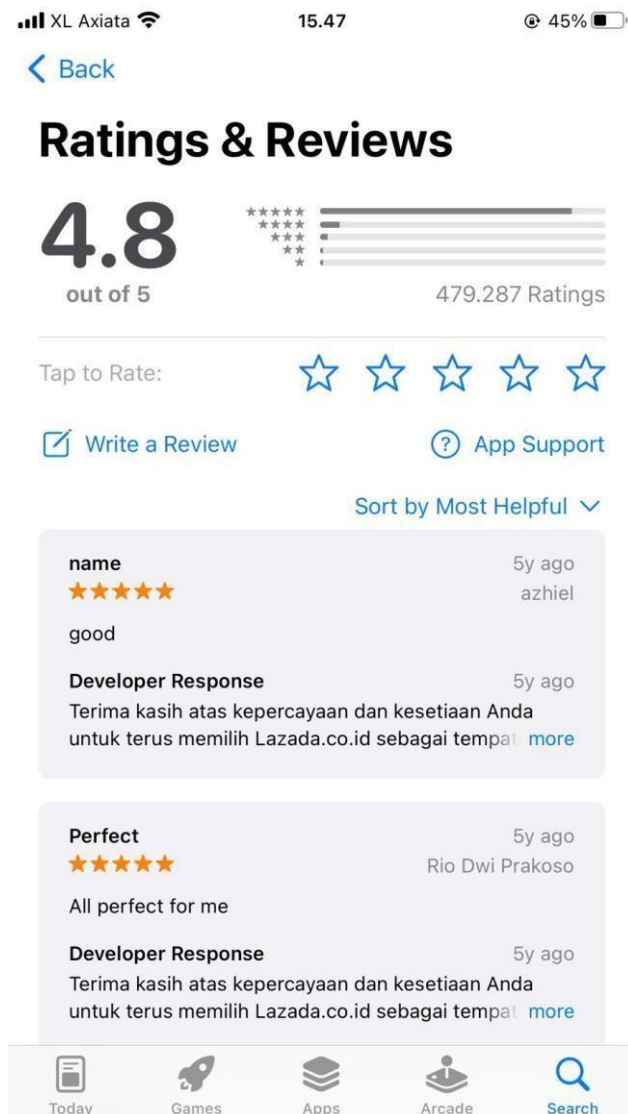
XL Axiata 15.47 45%

Back

Ratings & Reviews

4.8
out of 5

479.287 Ratings

Tap to Rate:

Write a Review

App Support

Sort by Most Helpful

name
★★★★★
5y ago
azhiel

good

Developer Response
5y ago
Terima kasih atas kepercayaan dan kesetiaan Anda untuk terus memilih Lazada.co.id sebagai tempat more

Perfect
★★★★★
5y ago
Rio Dwi Prakoso

All perfect for me

Developer Response
5y ago
Terima kasih atas kepercayaan dan kesetiaan Anda untuk terus memilih Lazada.co.id sebagai tempat more

Today Games Apps Arcade Search